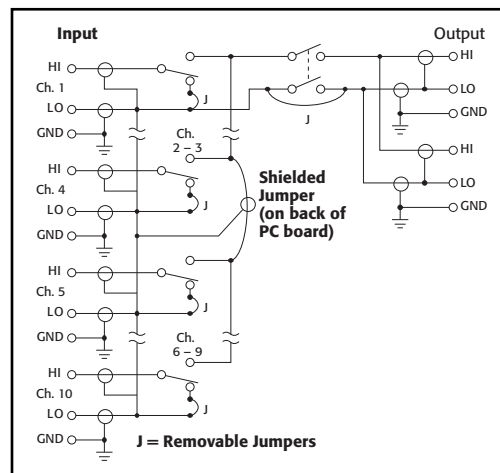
Input

Output

HI
Ch. 1
LO
GND

J

HI
LO
GND

J

Ch. 2 – 3

HI
LO
GND

HI
Ch. 4
LO
GND

J

Shielded Jumper (on back of PC board)

HI
Ch. 5
LO
GND

J

Ch. 6 – 9

HI
Ch. 10
LO
GND

J

J = Removable Jumpers